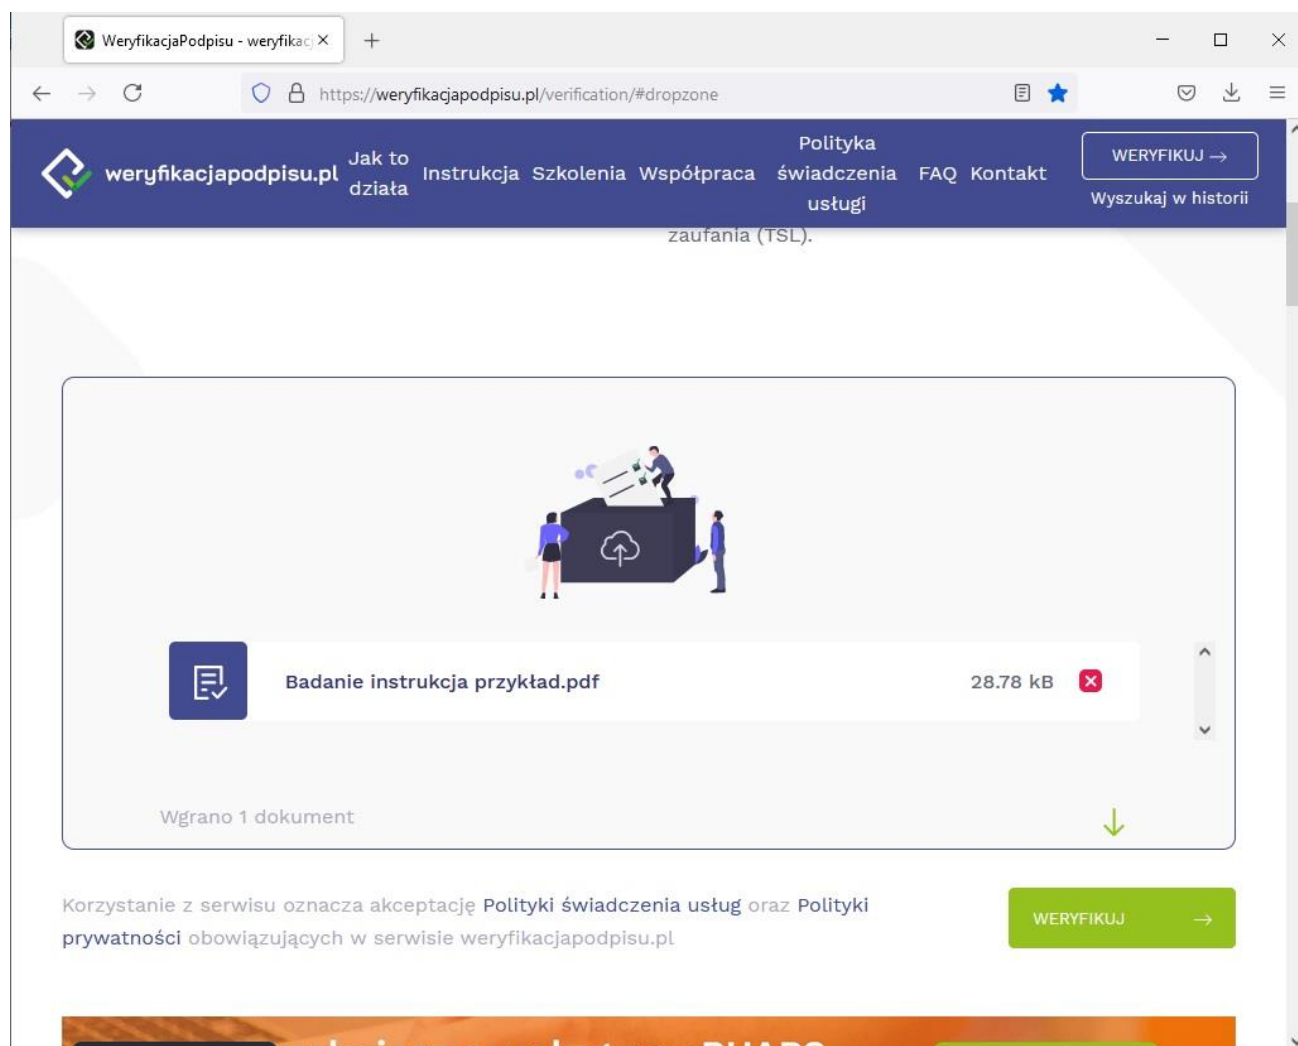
WeryfikacjaPodpisu - weryfikac

https://weryfikacjapodpisu.pl/verification/#dropzone

weryfikacjapodpisu.pl Jak to działa Instrukcja Szkolenia Współpraca Polityka świadczenia usługi FAQ Kontakt WERYFIKUJ →

Wyszukaj w historii

zaufania (TSL).

Badanie instrukcja przykład.pdf 28.78 kB

Wgrano 1 dokument

Korzystanie z serwisu oznacza akceptację Polityki świadczenia usług oraz Polityki prywatności obowiązujących w serwisie weryfikacjapodpisu.pl

WERYFIKUJ →

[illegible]